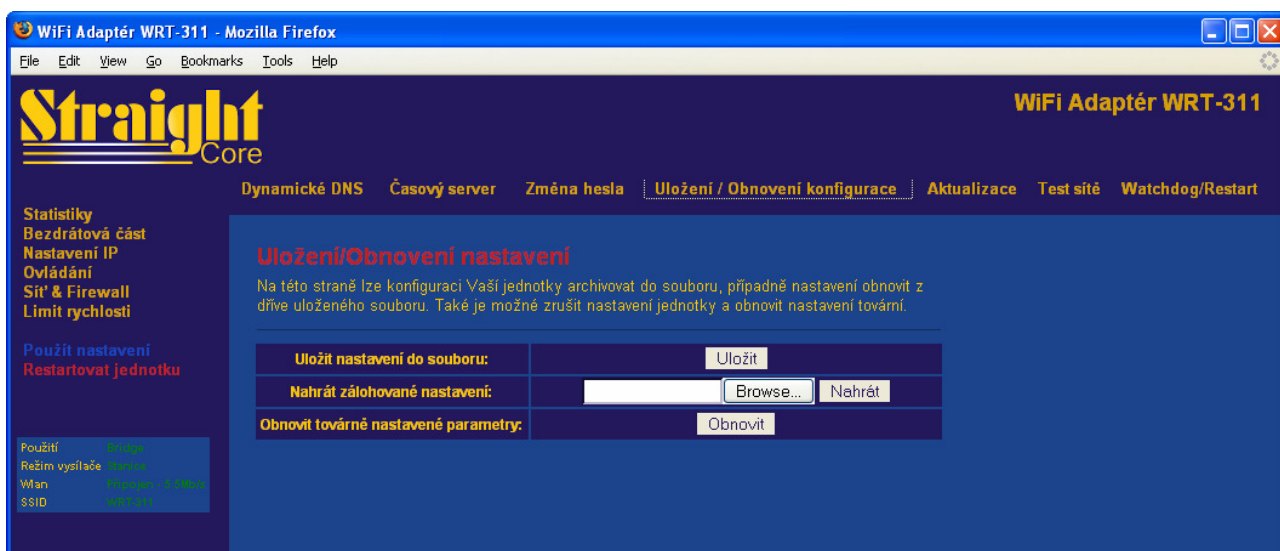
WiFi Adaptér WRT-311 - Mozilla Firefox

File Edit View Go Bookmarks Tools Help

Straight Core

WiFi Adaptér WRT-311

Dynamické DNS Časový server Změna hesla Uložení / Obnovení konfigurace Aktualizace Test sítě Watchdog/Restart

Statistiky
Bezdrátová část
Nastavení IP
Ovládání
Síť & Firewall
Limit rychlosti

Použít nastavení
Restartovat jednotku

Uložení/Obnovení nastavení

Na této straně lze konfiguraci Vaší jednotky archivovat do souboru, případně nastavení obnovit z dříve uloženého souboru. Také je možné zrušit nastavení jednotky a obnovit nastavení tovární.

| | |
|---|---|
| Uložit nastavení do souboru: | Uložit |
| Nahrát zálohované nastavení: | Browse... Nahrát |
| Obnovit továrně nastavené parametry: | Obnovit |

| | |
|---|---|
| Použití | Bridge |
| Režim vysílače | Klient |
| Wlan | Připojen - 5.5Mb/s |
| SSID | WRT-311 |